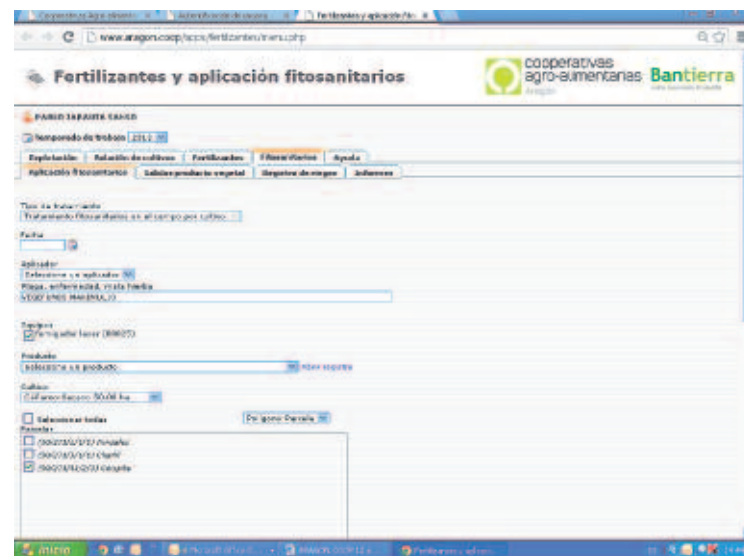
Cooperativas Agro-alimentarias | Autentificación de usuario | Fertilizantes y aplicación fito

www.aragon.coop/apps/fertilizantes/menu.php

Fertilizantes y aplicación fitosanitarios

cooperativas agro-alimentarias Aragón Bantierra

PABLO ZARAUTA CASCO

Temporada de trabajo 2012

Explotación | Relación de cultivos | Fertilizantes | Fitosanitarios | Ayuda

Aplicación fitosanitarios | Salidas producto vegetal | Registro de riegos | Informes

Tipo de tratamiento
Tratamiento fitosanitario en el campo por cultivo

Fecha

Aplicador
Seleccione un aplicador

Plaga, enfermedad, mala hierba
VEGETALES MARGINALES

Equipos
Pulverizador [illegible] (00025)

Producto
Seleccione un producto

Cultivo
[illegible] 50.00 ha

Seleccionar todas
Parcela

Polígono Parcela

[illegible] Pedriza
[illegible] Chaflé
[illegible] Cerquilla

Inicio